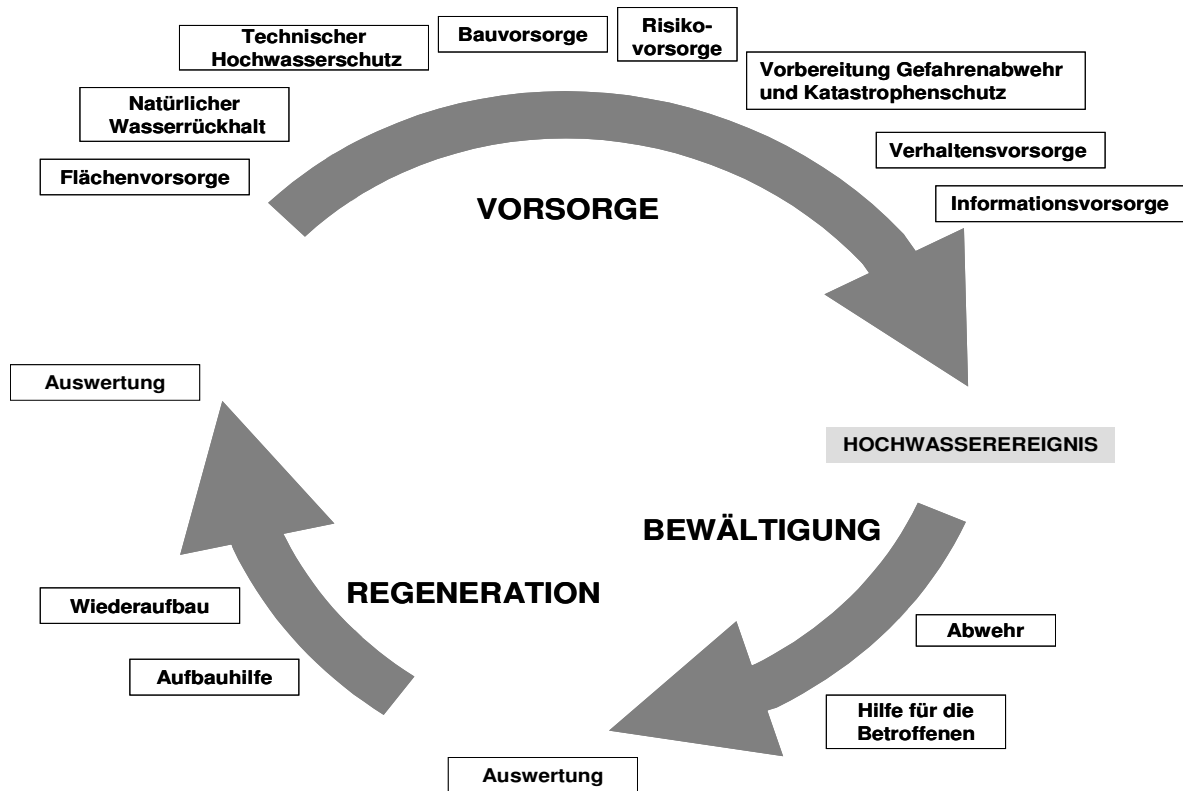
Technischer Hochwasserschutz

Bauvorsorge

Risikovorsorge

Vorbereitung Gefahrenabwehr und Katastrophenschutz

Natürlicher Wasserrückhalt

Flächenvorsorge

Verhaltensvorsorge

Informationsvorsorge

VORSORGE

Auswertung

HOCHWASSEREREIGNIS

BEWÄLTIGUNG

REGENERATION

Wiederaufbau

Abwehr

Aufbauhilfe

Hilfe für die Betroffenen

Auswertung